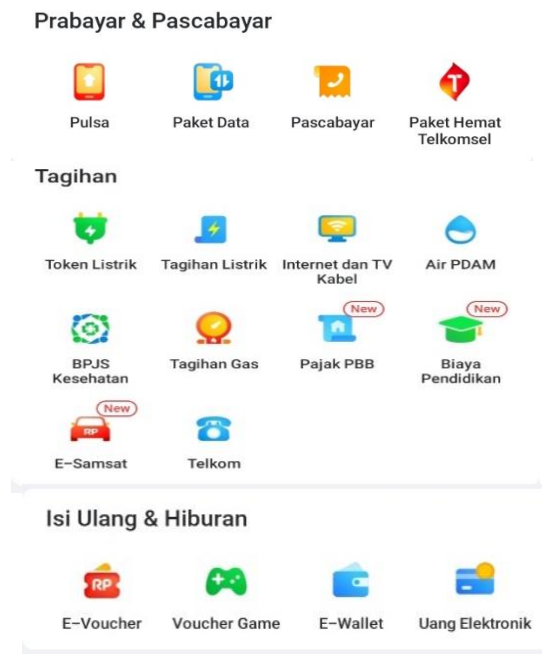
Prabayar & Pascabayar

Pulsa

Paket Data

Pascabayar

Paket Hemat Telkomsel

Tagihan

Token Listrik

Tagihan Listrik

Internet dan TV Kabel

Air PDAM

BPJS Kesehatan

Tagihan Gas

New

Pajak PBB

New

Biaya Pendidikan

New

RP

E-Samsat

Telkom

Isi Ulang & Hiburan

RP

E-Voucher

Voucher Game

E-Wallet

Uang Elektronik